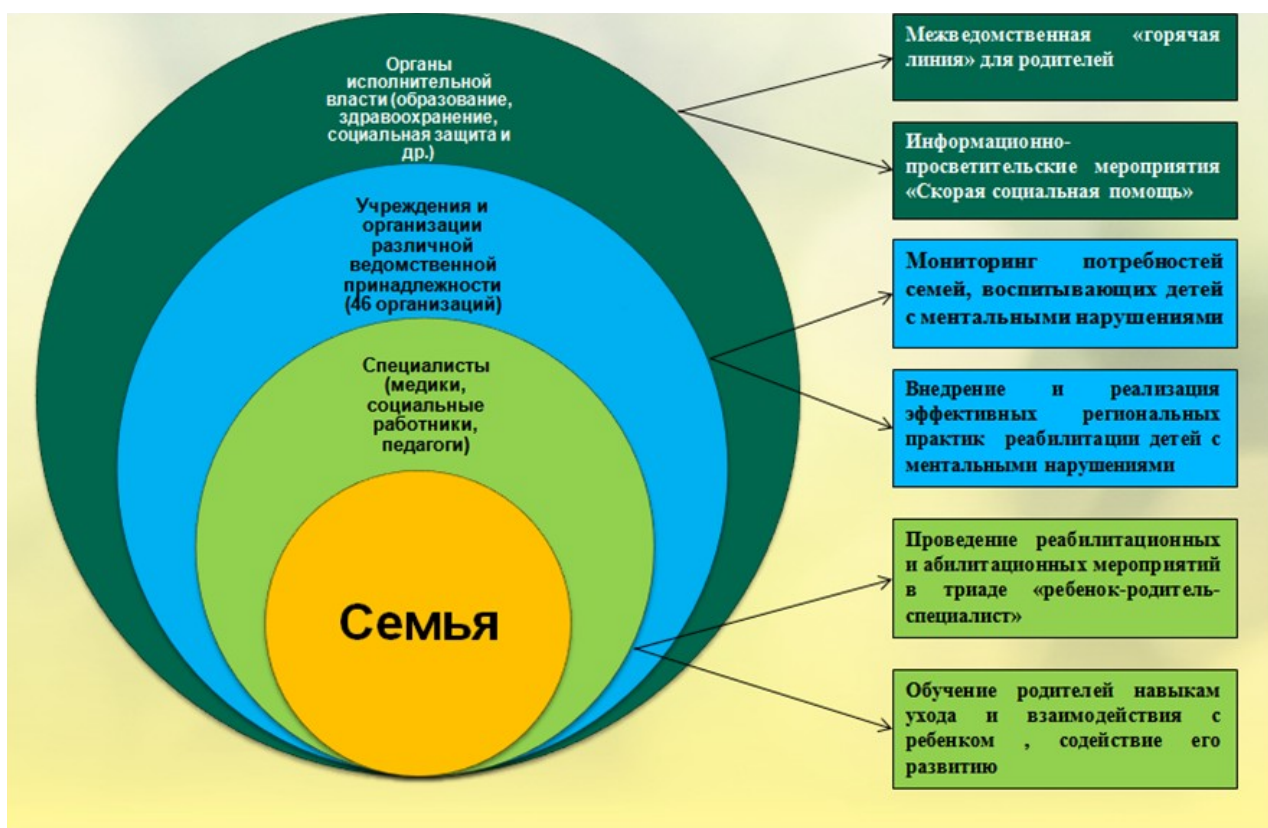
Органы исполнительной власти (образование, здравоохранение, социальная защита и др.)

Учреждения и организации различной ведомственной принадлежности (46 организаций)

Специалисты (медики, социальные работники, педагоги)

Семья

Межведомственная «горячая линия» для родителей

Информационно-просветительские мероприятия «Скорая социальная помощь»

Мониторинг потребностей семей, воспитывающих детей с ментальными нарушениями

Внедрение и реализация эффективных региональных практик реабилитации детей с ментальными нарушениями

Проведение реабилитационных и абилитационных мероприятий в триаде «ребенок-родитель-специалист»

Обучение родителей навыкам ухода и взаимодействия с ребенком , содействие его развитию